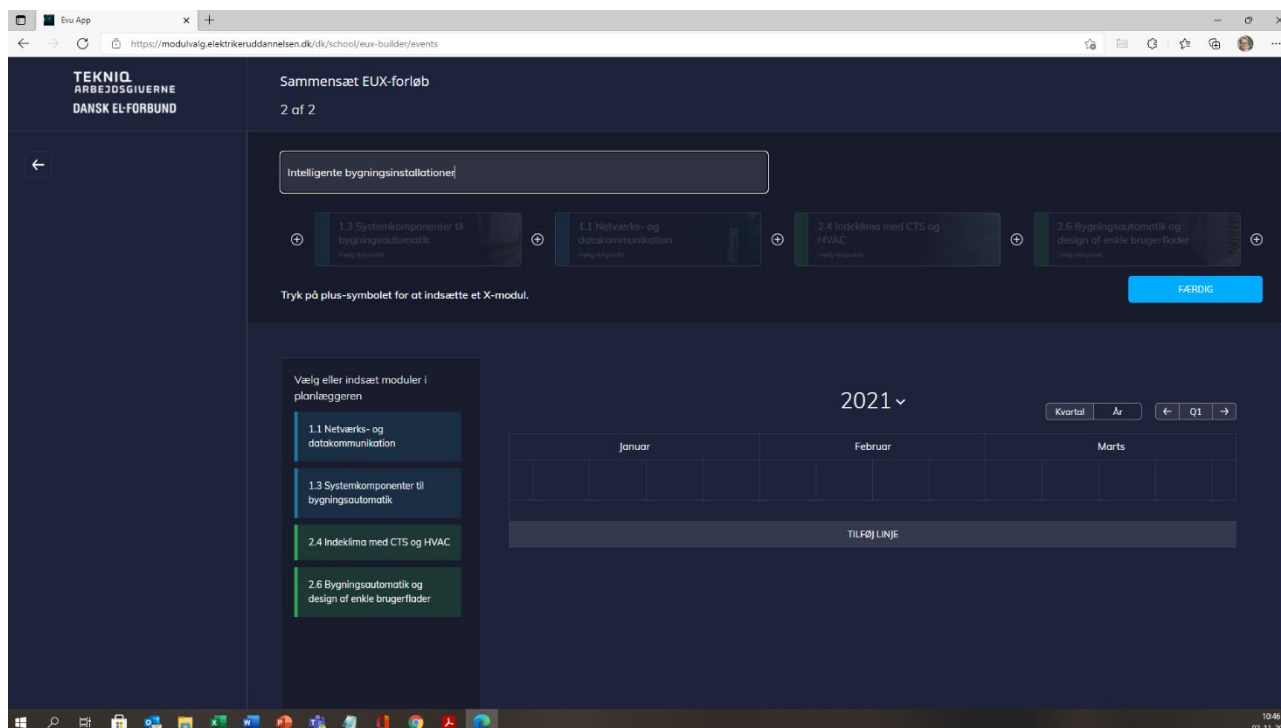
Evu App

https://modulvalg.elektrikeruddannelsen.dk/dk/school/eux-builder/events

TEKNIQ ARBEJDSGIVERNE
DANSK EL-FORBUND

Sammensæt EUX-forløb
2 af 2

←

Intelligente bygningsinstallationer

1.3 Systemkomponenter til bygningsautomatik
Vælg fagpakke

1.1 Netværks- og datakommunikation
Vælg fagpakke

2.4 Indeklima med CTS og HVAC
Vælg fagpakke

2.6 Bygningsautomatik og design af enkle brugerflader
Vælg fagpakke

Tryk på plus-symbolet for at indsætte et X-modul.

FÆRDIG

Vælg eller indsæt moduler i planlæggeren

1.1 Netværks- og datakommunikation

1.3 Systemkomponenter til bygningsautomatik

2.4 Indeklima med CTS og HVAC

2.6 Bygningsautomatik og design af enkle brugerflader

2021

Kvartal | År | ← | Q1 | →

| Januar | Februar | Marts |
|---|---|---|

TILFØJ LINJE

10:49
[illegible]